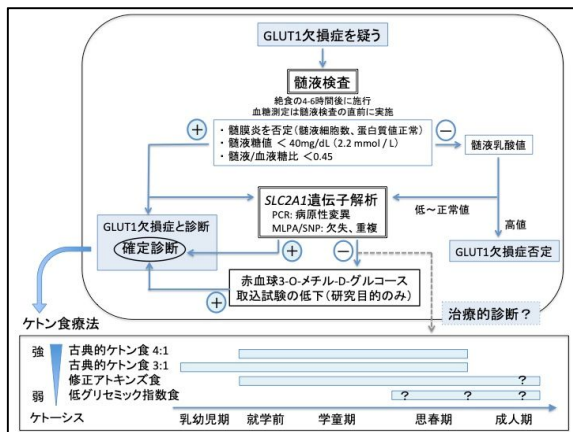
GLUT1欠損症を疑う

髄液検査

絶食の4-6時間後に施行
血糖測定は髄液検査の直前に実施

+

・髄膜炎を否定（髄液細胞数、蛋白質値正常）
・髄液糖値 ＜ 40mg/dL (2.2 mmol / L)
・髄液/血液糖比 ＜0.45

−

髄液乳酸値

SLC2A1遺伝子解析
PCR: 病原性変異
MLPA/SNP: 欠失、重複

低～正常値

高値

GLUT1欠損症と診断
確定診断

+

−

GLUT1欠損症否定

赤血球3-O-メチル-D-グルコース取込試験の低下（研究目的のみ）

+

治療的診断？

ケトン食療法

強
古典的ケトン食 4:1
古典的ケトン食 3:1
修正アトキンズ食
弱
低グリセミック指数食

?
?
?
?

ケトーシス

乳幼児期　就学前　学童期　思春期　成人期